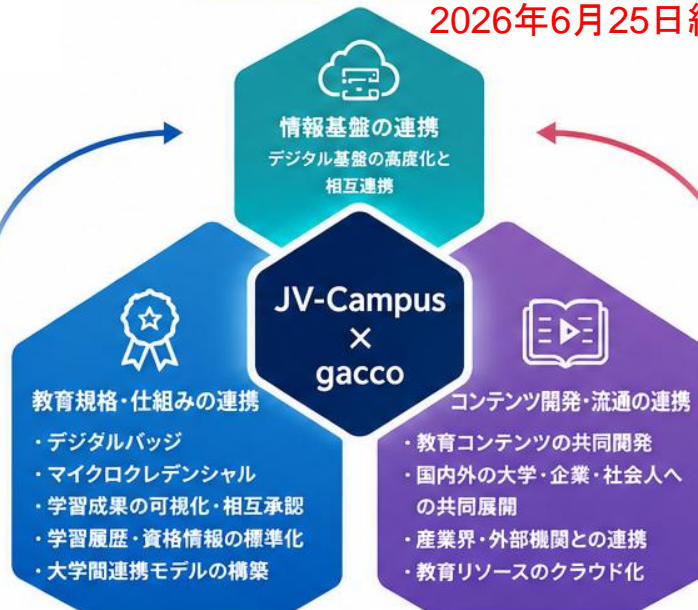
2026年6月25日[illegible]

情報基盤の連携
デジタル基盤の高度化と相互連携

JV-Campus
×
gacco

教育規格・仕組みの連携
・デジタルバッジ
・マイクロクレデンシャル
・学習成果の可視化・相互承認
・学習履歴・資格情報の標準化
・大学間連携モデルの構築

コンテンツ開発・流通の連携
・教育コンテンツの共同開発
・国内外の大学・企業・社会人への共同展開
・産業界・外部機関との連携
・教育リソースのクラウド化